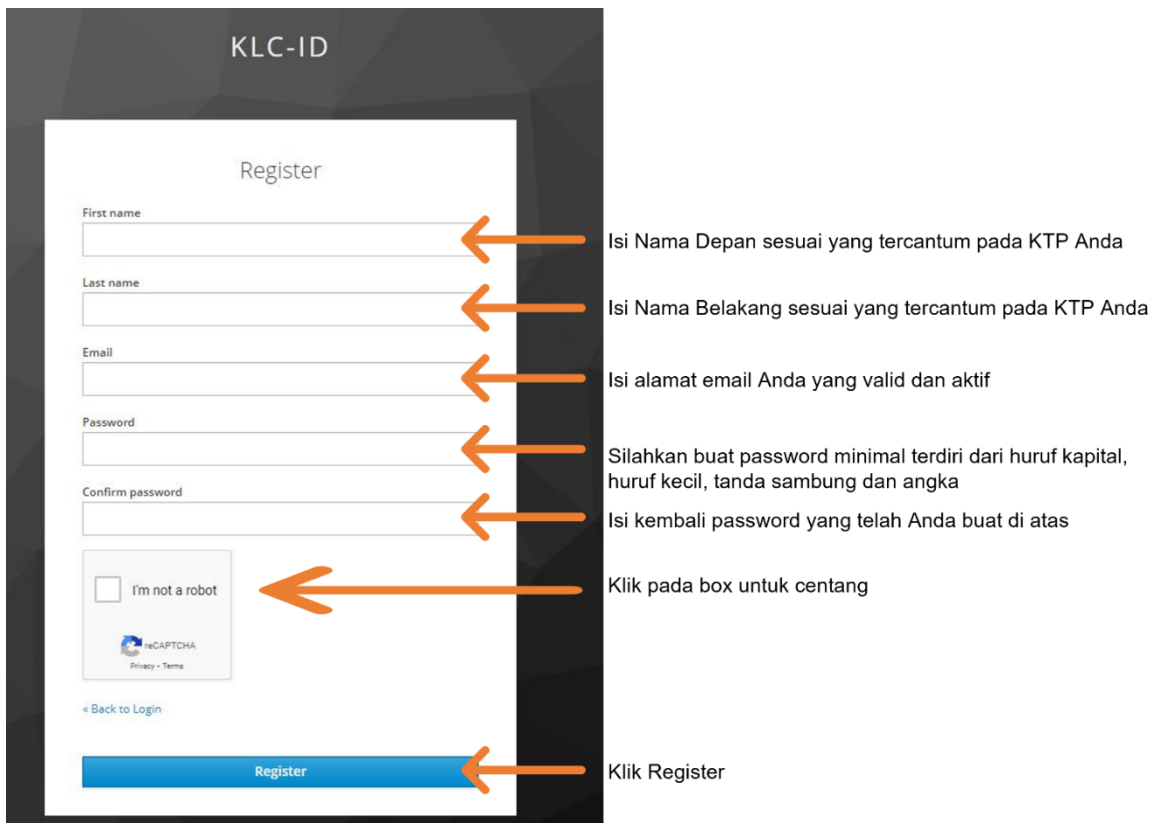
KLC-ID

Register

First name

Isi Nama Depan sesuai yang tercantum pada KTP Anda

Last name

Isi Nama Belakang sesuai yang tercantum pada KTP Anda

Email

Isi alamat email Anda yang valid dan aktif

Password

Silahkan buat password minimal terdiri dari huruf kapital, huruf kecil, tanda sambung dan angka

Confirm password

Isi kembali password yang telah Anda buat di atas

I'm not a robot

reCAPTCHA
Privacy - Terms

Klik pada box untuk centang

« Back to Login

Register

Klik Register